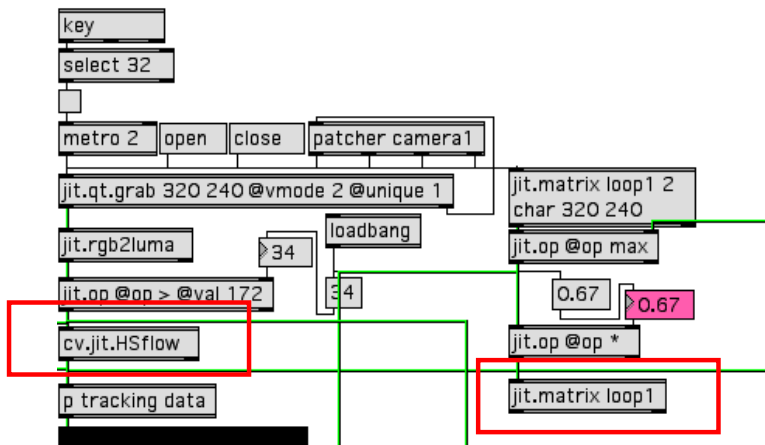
key

select 32

metro 2

open

close

patcher camera1

jit.qt.grab 320 240 @vmode 2 @unique 1

jit.matrix loop1 2 char 320 240

jit.rgb2luma

34

loadbang

jit.op @op max

jit.op @op > @val 172

34

0.67

0.67

cv.jit.HSflow

jit.op @op *

p tracking data

jit.matrix loop1